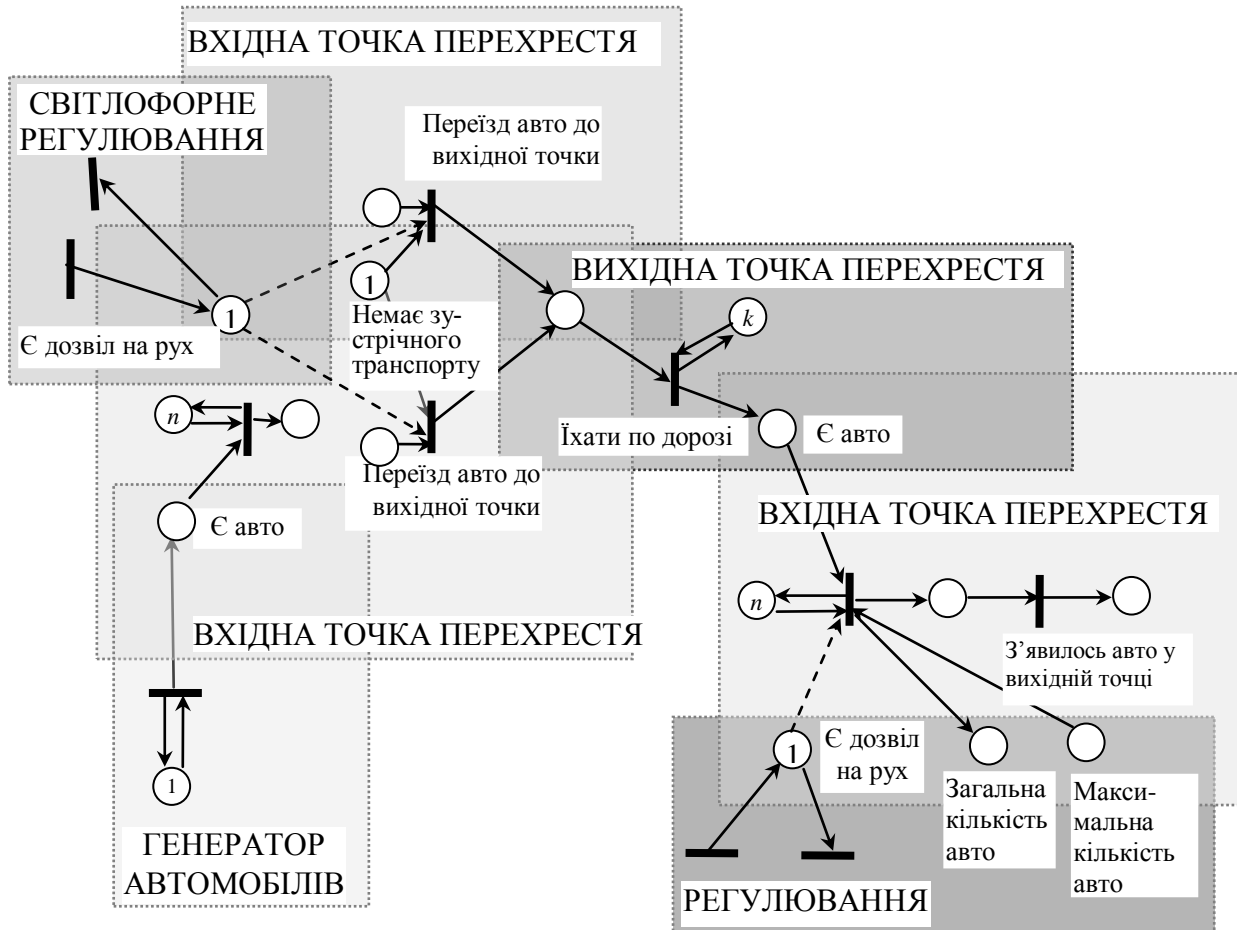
ВХІДНА ТОЧКА ПЕРЕХРЕСТЯ

СВІТЛОФОРНЕ РЕГУЛЮВАННЯ

Переїзд авто до вихідної точки

1

1

Є дозвіл на рух

Немає зустрічного транспорту

ВИХІДНА ТОЧКА ПЕРЕХРЕСТЯ

$k$

$n$

Їхати по дорозі

Є авто

Переїзд авто до вихідної точки

Є авто

ВХІДНА ТОЧКА ПЕРЕХРЕСТЯ

$n$

ВХІДНА ТОЧКА ПЕРЕХРЕСТЯ

З'явилось авто у вихідній точці

1

Є дозвіл на рух

Загальна кількість авто

Максимальна кількість авто

1

ГЕНЕРАТОР АВТОМОБІЛІВ

РЕГУЛЮВАННЯ